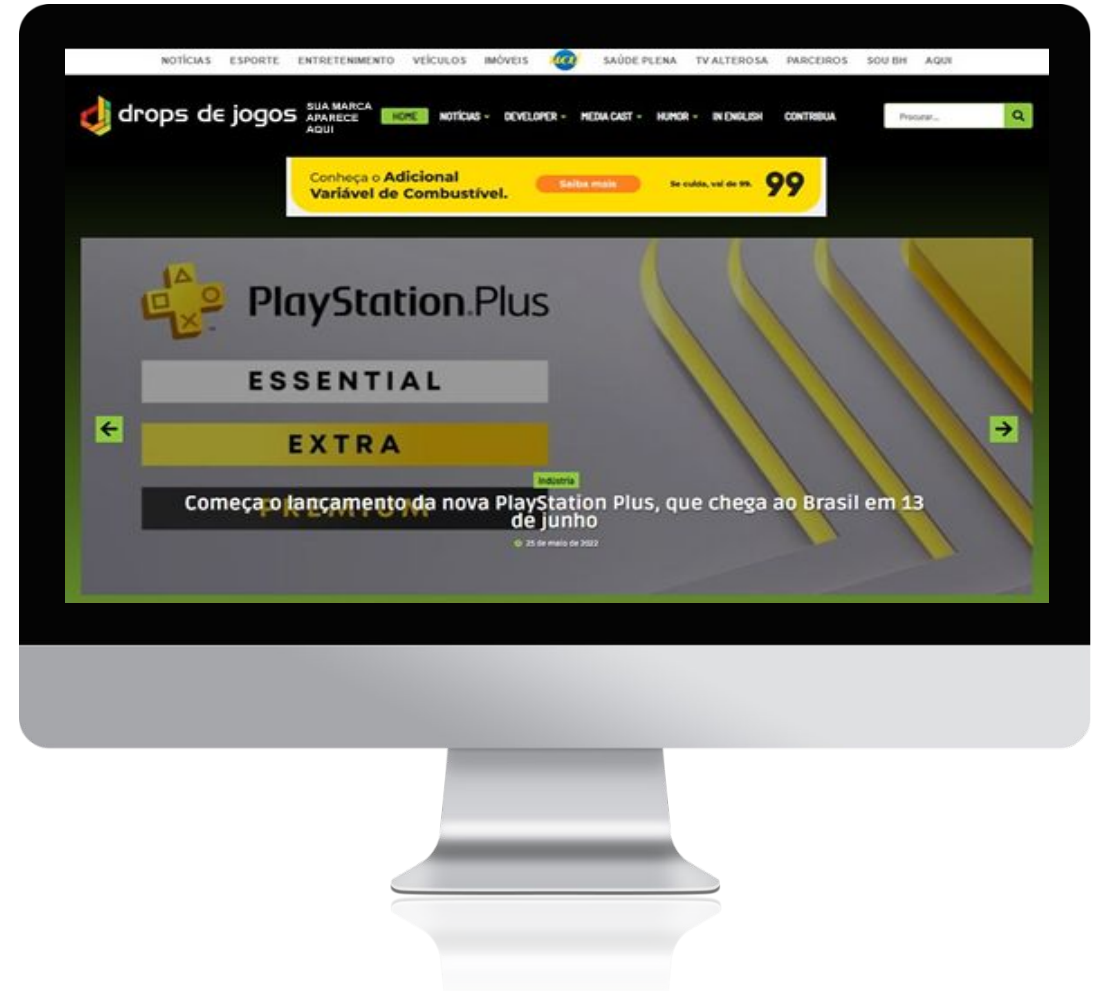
NOTÍCIAS ESPORTE ENTRETENIMENTO VEÍCULOS IMÓVEIS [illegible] SAÚDE PLENA TV ALTEROSA PARCEIROS SOU BH AQUI

drops de jogos SUA MARCA APARECE AQUI HOME NOTÍCIAS DEVELOPER MEDIA CAST HUMOR IN ENGLISH CONTRIBUA Procurar...

Conheça o Adicional Variável de Combustível. Saiba mais Se cuida, vai de 99. 99

PlayStation Plus

ESSENTIAL

EXTRA

PREMIUM

Indústria

Começa o lançamento da nova PlayStation Plus, que chega ao Brasil em 13 de junho

25 de maio de 2022